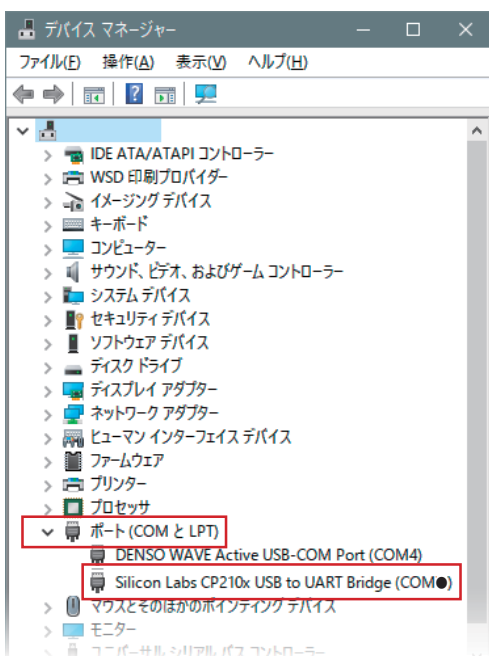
デバイス マネージャー

ファイル(F) 操作(A) 表示(V) ヘルプ(H)

IDE ATA/ATAPI コントローラー
WSD 印刷プロバイダー
イメージング デバイス
キーボード
コンピューター
サウンド、ビデオ、およびゲーム コントローラー
システム デバイス
セキュリティ デバイス
ソフトウェア デバイス
ディスク ドライブ
ディスプレイ アダプター
ネットワーク アダプター
ヒューマン インターフェイス デバイス
ファームウェア
プリンター
プロセッサ
ポート (COM と LPT)
DENSO WAVE Active USB-COM Port (COM4)
Silicon Labs CP210x USB to UART Bridge (COM●)
マウスとそのほかのポインティング デバイス
モニター
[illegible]